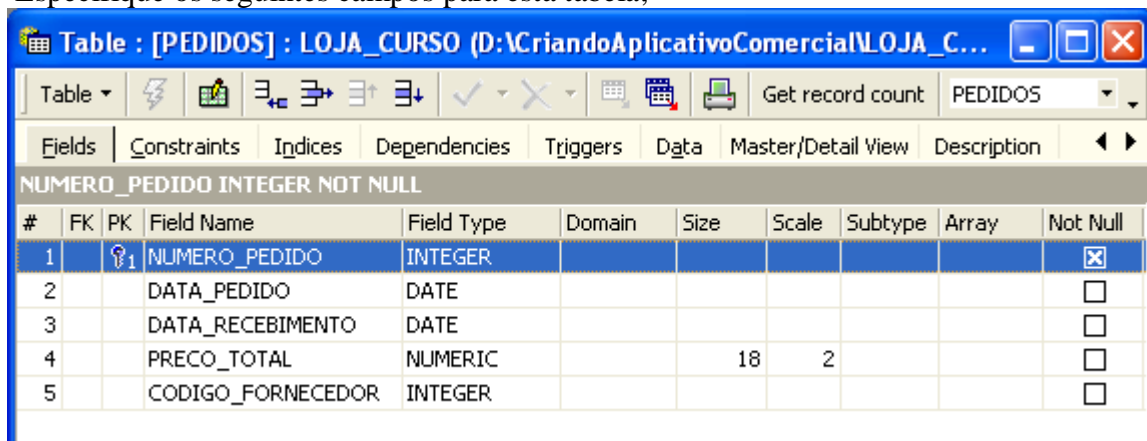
Table : [PEDIDOS] : LOJA_CURSO (D:\CriandoAplicativoComercial\LOJA_C...

Table ▾ | Get record count | PEDIDOS

Fields | Constraints | Indices | Dependencies | Triggers | Data | Master/Detail View | Description

NUMERO_PEDIDO INTEGER NOT NULL

| # | FK | PK | Field Name | Field Type | Domain | Size | Scale | Subtype | Array | Not Null |
|---|---|---|---|---|---|---|---|---|---|---|
| 1 | | 1 | NUMERO_PEDIDO | INTEGER | | | | | | ☒ |
| 2 | | | DATA_PEDIDO | DATE | | | | | | ☐ |
| 3 | | | DATA_RECEBIMENTO | DATE | | | | | | ☐ |
| 4 | | | PRECO_TOTAL | NUMERIC | | 18 | 2 | | | ☐ |
| 5 | | | CODIGO_FORNECEDOR | INTEGER | | | | | | ☐ |